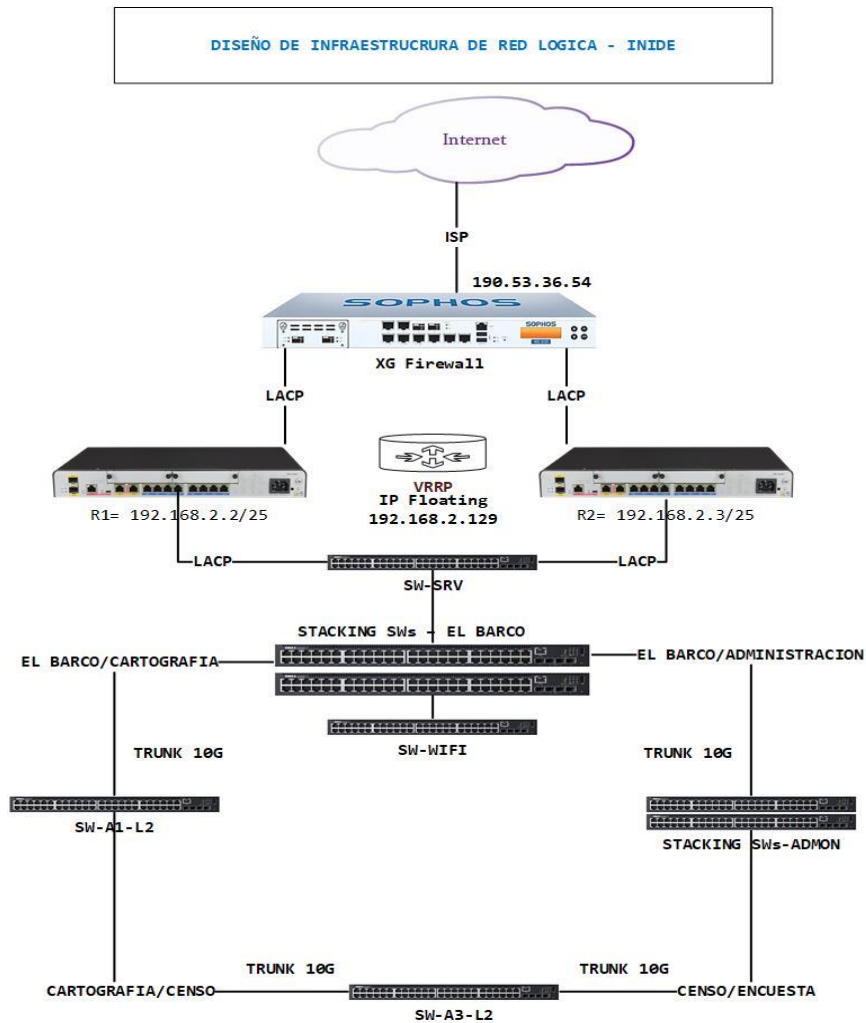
DISEÑO DE INFRAESTRUCRURA DE RED LOGICA - INIDE

Internet

ISP

190.53.36.54

SOPHOS

SOPHOS

XG Firewall

LACP

LACP

VRRP

IP Floating

192.168.2.129

R1= 192.168.2.2/25

R2= 192.168.2.3/25

LACP

LACP

SW-SRV

STACKING SWs - EL BARCO

EL BARCO/CARTOGRAFIA

EL BARCO/ADMINISTRACION

SW-WIFI

TRUNK 10G

TRUNK 10G

SW-A1-L2

STACKING SWs-ADMON

TRUNK 10G

TRUNK 10G

CARTOGRAFIA/CENSO

CENSO/ENCUESTA

SW-A3-L2